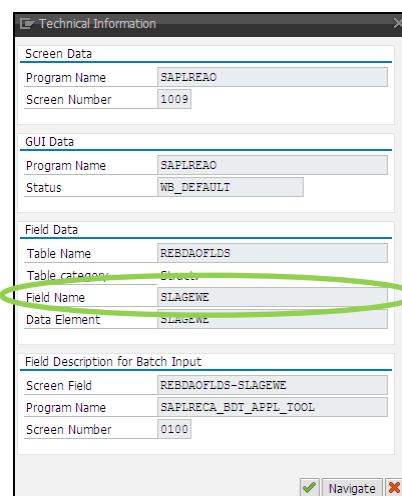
Technical Information

Screen Data

Program Name SAPLREAO

Screen Number 1009

GUI Data

Program Name SAPLREAO

Status WB_DEFAULT

Field Data

Table Name REBDAOFLDS

Table category Struct

Field Name SLAGEWE

Data Element SLAGEWE

Field Description for Batch Input

Screen Field REBDAOFLDS-SLAGEWE

Program Name SAPLRECA_BDT_APPL_TOOL

Screen Number 0100

Navigate